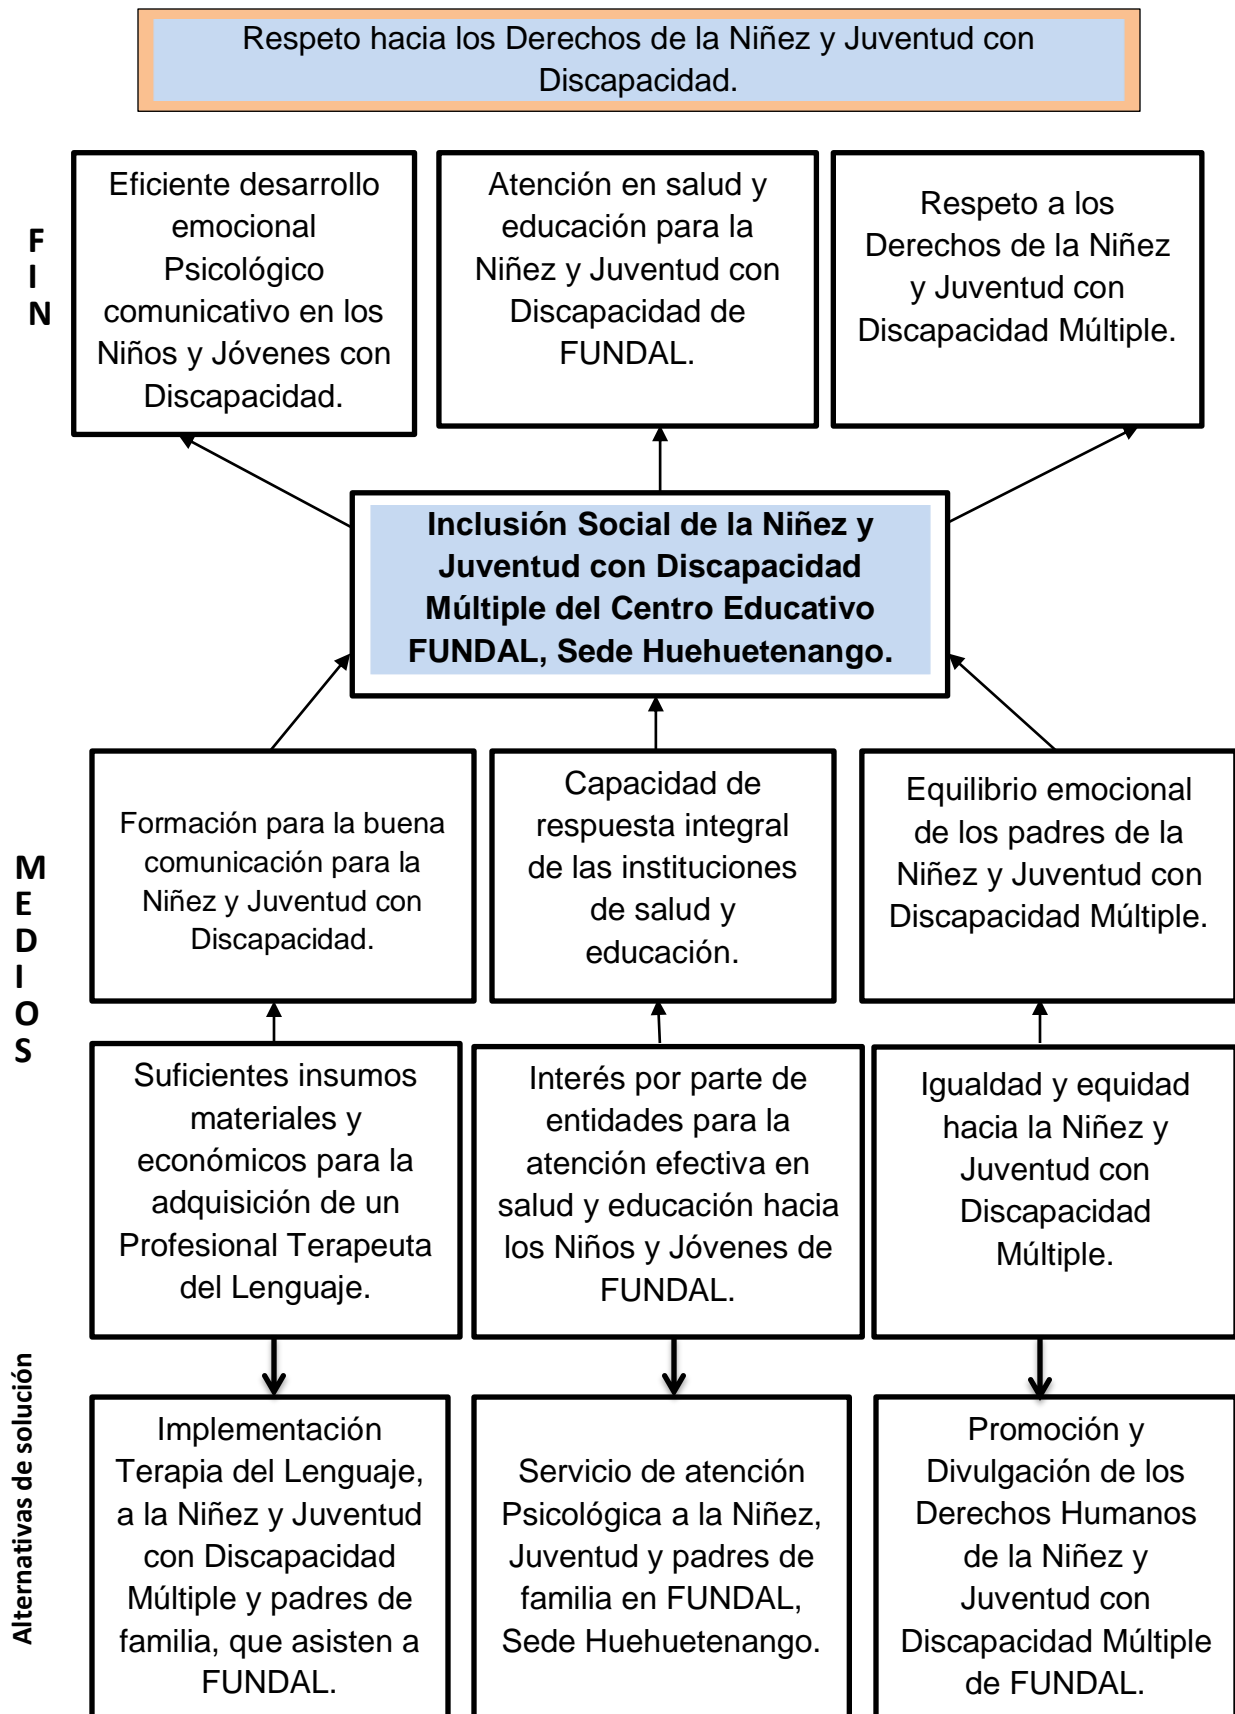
Respeto hacia los Derechos de la Niñez y Juventud con Discapacidad.

FIN

Eficiente desarrollo emocional Psicológico comunicativo en los Niños y Jóvenes con Discapacidad.

Atención en salud y educación para la Niñez y Juventud con Discapacidad de FUNDAL.

Respeto a los Derechos de la Niñez y Juventud con Discapacidad Múltiple.

Inclusión Social de la Niñez y Juventud con Discapacidad Múltiple del Centro Educativo FUNDAL, Sede Huehuetenango.

MEDIOS

Formación para la buena comunicación para la Niñez y Juventud con Discapacidad.

Capacidad de respuesta integral de las instituciones de salud y educación.

Equilibrio emocional de los padres de la Niñez y Juventud con Discapacidad Múltiple.

Suficientes insumos materiales y económicos para la adquisición de un Profesional Terapeuta del Lenguaje.

Interés por parte de entidades para la atención efectiva en salud y educación hacia los Niños y Jóvenes de FUNDAL.

Igualdad y equidad hacia la Niñez y Juventud con Discapacidad Múltiple.

Alternativas de solución

Implementación Terapia del Lenguaje, a la Niñez y Juventud con Discapacidad Múltiple y padres de familia, que asisten a FUNDAL.

Servicio de atención Psicológica a la Niñez, Juventud y padres de familia en FUNDAL, Sede Huehuetenango.

Promoción y Divulgación de los Derechos Humanos de la Niñez y Juventud con Discapacidad Múltiple de FUNDAL.